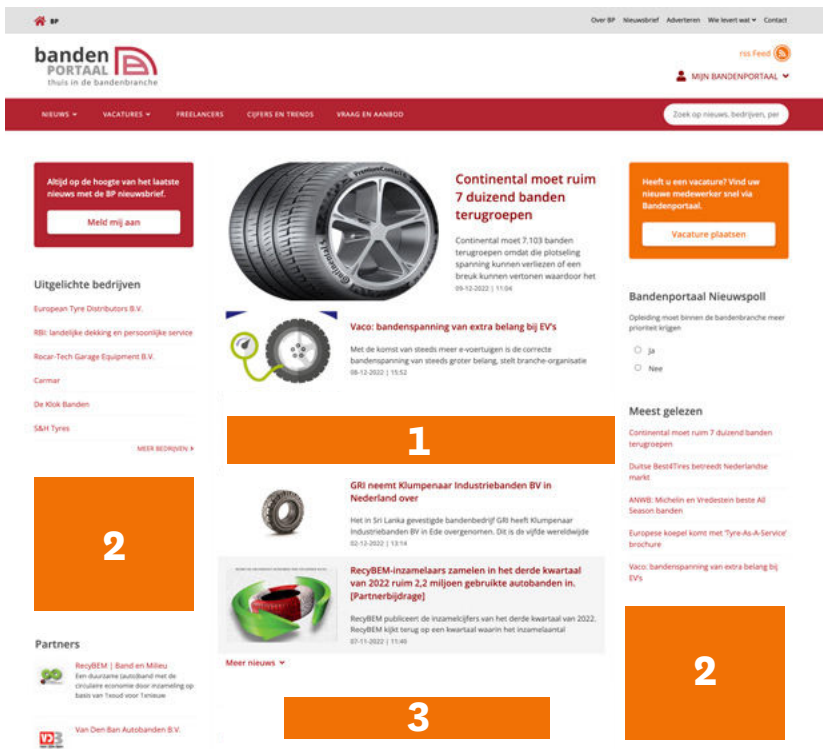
BP

Over BP Nieuwsbrief Adverteren Wie levert wat Contact

banden PORTAAL
thuis in de bandenbranche

rss Feed

MIJN BANDENPORTAAL

NIEUWS VACATURES FREELANCERS CIJFERS EN TRENDS VRAAG EN AANBOD

Zoek op nieuws, bedrijven, per

Altijd op de hoogte van het laatste nieuws met de BP nieuwsbrief.

Meld mij aan

Uitgelichte bedrijven

European Tyre Distributors B.V.

RBI: landelijke dekking en persoonlijke service

Rocar-Tech Garage Equipment B.V.

Carmar

De Klok Banden

S&H Tyres

MEER BEDRIJVEN

2

Partners

RecyBEM | Band en Milieu
Een duurzame (auto)band met de circulaire economie door inzameling op basis van 1voud voor 1nieuwe

Van Den Ban Autobanden B.V.

Continental moet ruim 7 duizend banden terugroepen

Continental moet 7.103 banden terugroepen omdat die plotseling spanning kunnen verliezen of een breuk kunnen vertonen waardoor het
09-12-2022 | 11:04

Vaco: bandenspanning van extra belang bij EV's

Met de komst van steeds meer e-voertuigen is de correcte bandenspanning van steeds groter belang, stelt branche-organisatie
08-12-2022 | 15:52

1

GRI neemt Klumpenaar Industriebanden BV in Nederland over

Het in Sri Lanka gevestigde bandenbedrijf GRI heeft Klumpenaar Industriebanden BV in Ede overgenomen. Dit is de vijfde wereldwijde
02-12-2022 | 13:14

RecyBEM-inzamelaars zamelen in het derde kwartaal van 2022 ruim 2,2 miljoen gebruikte autobanden in. [Partnerbijdrage]

RecyBEM publiceert de inzamelcijfers van het derde kwartaal van 2022. RecyBEM kijkt terug op een kwartaal waarin het inzamelaantal
07-11-2022 | 11:40

Meer nieuws

3

Heeft u een vacature? Vind uw nieuwe medewerker snel via Bandenportaal.

Vacature plaatsen

Bandenportaal Nieuwspoll

Opleiding moet binnen de bandenbranche meer prioriteit krijgen

Ja

Nee

Meest gelezen

Continental moet ruim 7 duizend banden terugroepen

Duitse Best4Tires betreedt Nederlandse markt

ANWB: Michelin en Vredestein beste All Season banden

Europese koepel komt met 'Tyre-As-A-Service' brochure

Vaco: bandenspanning van extra belang bij EV's

2